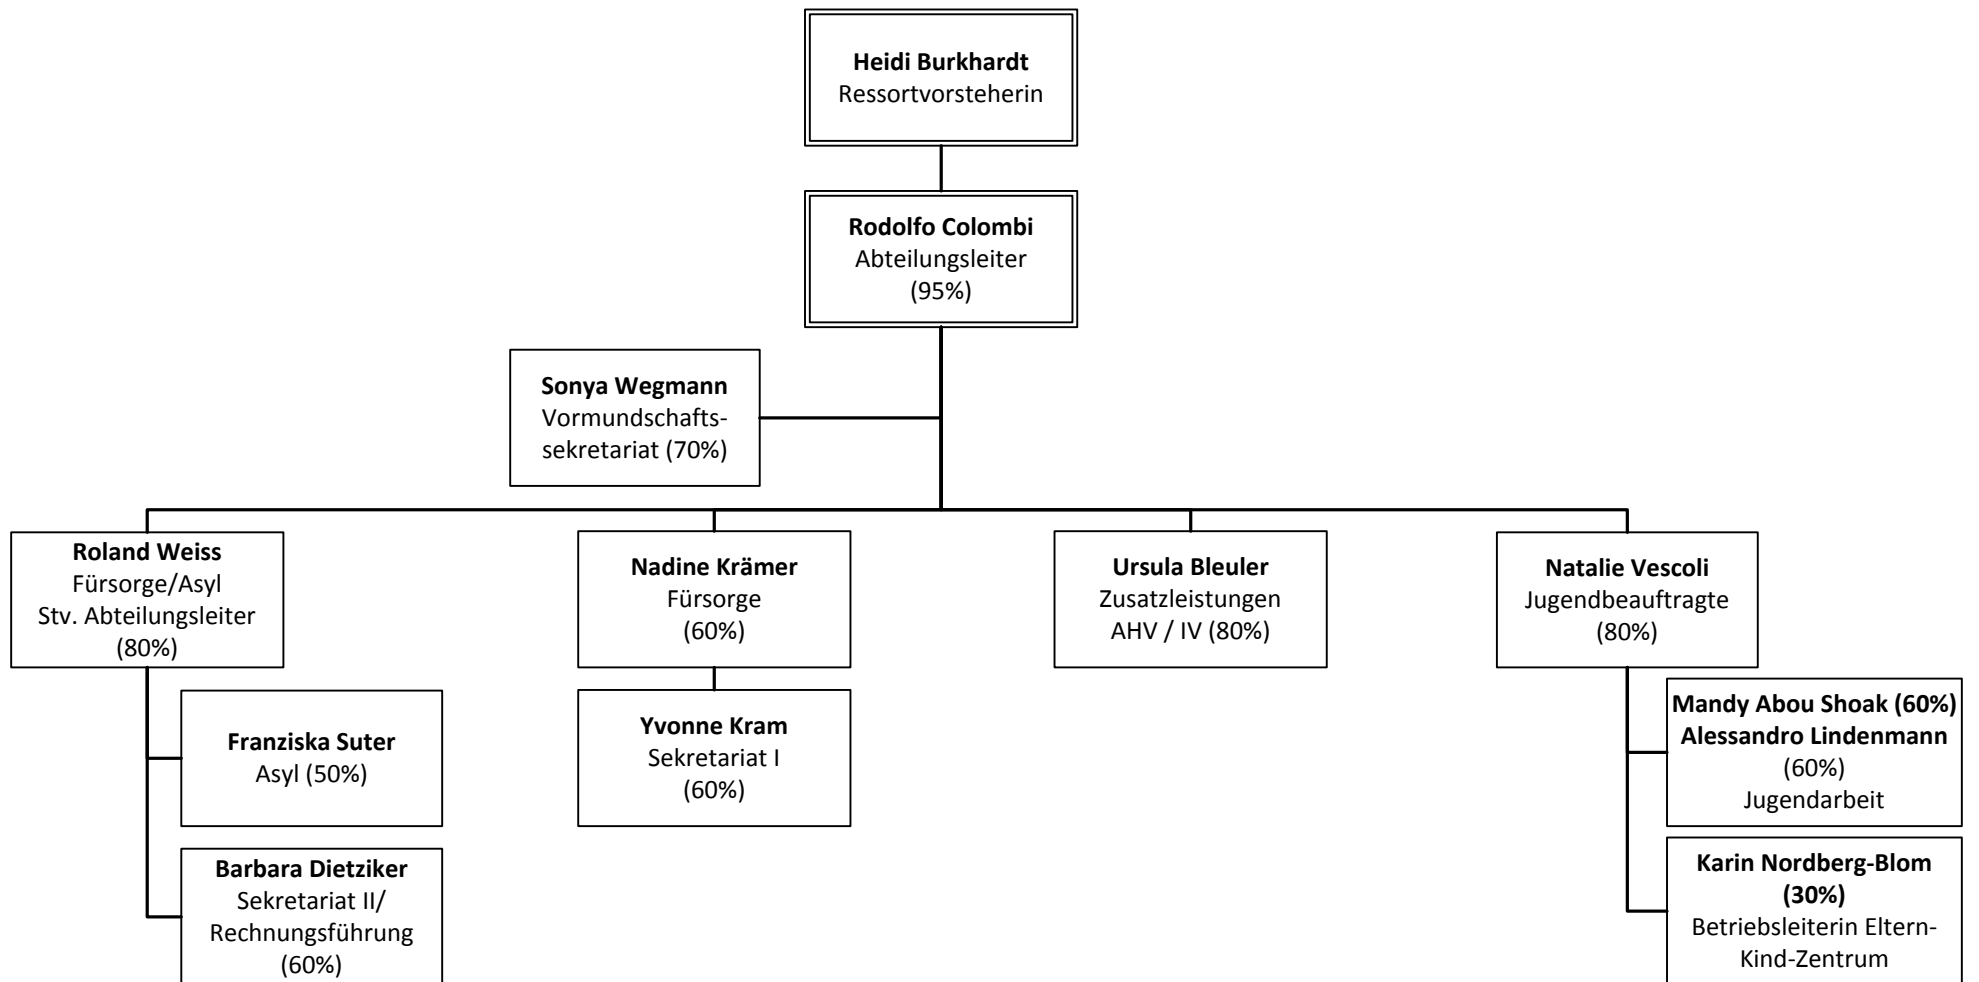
**Heidi Burkhardt**
Ressortvorsteherin

**Rodolfo Colombi**
Abteilungsleiter
(95%)

**Sonya Wegmann**
Vormundschaftssekretariat (70%)

**Roland Weiss**
Fürsorge/Asyl
Stv. Abteilungsleiter
(80%)

**Franziska Suter**
Asyl (50%)

**Barbara Dietziker**
Sekretariat II/
Rechnungsführung
(60%)

**Nadine Krämer**
Fürsorge
(60%)

**Yvonne Kram**
Sekretariat I
(60%)

**Ursula Bleuler**
Zusatzleistungen
AHV / IV (80%)

**Natalie Vescoli**
Jugendbeauftragte
(80%)

**Mandy Abou Shoak (60%)**
**Alessandro Lindenmann**
(60%)
Jugendarbeit

**Karin Nordberg-Blom**
**(30%)**
Betriebsleiterin Eltern-Kind-Zentrum